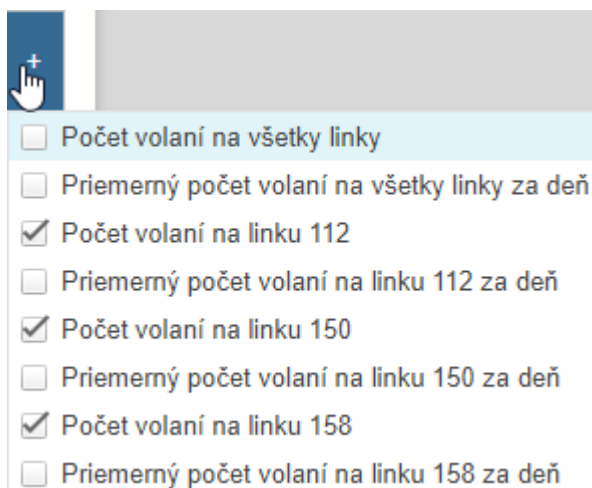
+

Počet volaní na všetky linky

Priemerný počet volaní na všetky linky za deň

Počet volaní na linku 112

Priemerný počet volaní na linku 112 za deň

Počet volaní na linku 150

Priemerný počet volaní na linku 150 za deň

Počet volaní na linku 158

Priemerný počet volaní na linku 158 za deň